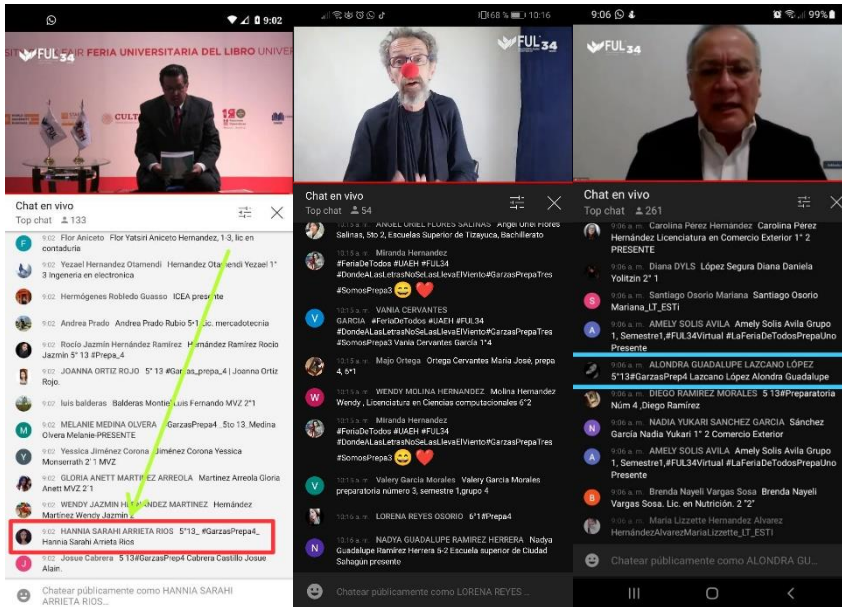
9:02

FUL 34 FERIA UNIVERSITARIA DEL LIBRO UNIV

CULT

Chat en vivo
Top chat 133

9:02 Flor Aniceto Flor Yatsiri Aniceto Hernandez, 1-3, lic en contaduria

9:02 Yezael Hernandez Otamendi Hernandez Otamendi Yezael 1° 3 Ingenieria en electronica

9:02 Hermógenes Robledo Guasso ICEA presente

9:02 Andrea Prado Andrea Prado Rubio 5°1 Lic. mercadotecnia

9:02 Rocío Jazmín Hernández Ramírez Hernández Ramírez Rocío Jazmín 5° 13 #Prepa_4

9:02 JOANNA ORTIZ ROJO 5° 13 #Garzas_prepa_4 | Joanna Ortiz Rojo.

9:02 luis balderas Balderas Montiel Luis Fernando MVZ 2°1

9:02 MELANIE MEDINA OLVERA GarzasPrepa4_5to 13 Medina Olvera Melanie-PRESENTE

9:02 Yessica Jiménez Corona Jiménez Corona Yessica Monserrath 2°1 MVZ

9:02 GLORIA ANETT MARTINEZ ARREOLA Martinez Arreola Gloria Anett MVZ 2°1

9:02 WENDY JAZMIN HERNANDEZ MARTINEZ Hernández Martinez Wendy Jazmin

9:02 HANNIA SARAHI ARRIETA RIOS 5°13_ #GarzasPrepa4_ Hannia Sarahi Arrieta Rios

9:02 Josue Cabrera 5 13#GarzasPrep4 Cabrera Castillo Josue Alain.

Chatear públicamente como HANNIA SARAHI ARRIETA RIOS...

68% 10:16

FUL 34

Chat en vivo
Top chat 54

ANGEL URIEL FLORES SALINAS Angel Uriel Flores Salinas, 5to 2, Escuelas Superior de Tizayuca, Bachillerato

10:15 a. m. Miranda Hernandez #FeriaDeTodos #UAEH #FUL34 #DondeALasLetrasNoSeLasLlevaElViento#GarzasPrepaTres #SomosPrepa3

10:15 a. m. VANIA CERVANTES GARCIA #FeriaDeTodos #UAEH #FUL34 #DondeALasLetrasNoSeLasLlevaElViento#GarzasPrepaTres #SomosPrepa3 Vania Cervantes García 1°4

10:15 a. m. Majo Ortega Ortega Cervantes María José, prepa 4, 6°1

10:15 a. m. WENDY MOLINA HERNANDEZ Molina Hernandez Wendy , Licenciatura en Ciencias computacionales 6°2

10:15 a. m. Miranda Hernandez #FeriaDeTodos #UAEH #FUL34 #DondeALasLetrasNoSeLasLlevaElViento#GarzasPrepaTres #SomosPrepa3

10:15 a. m. Valery Garcia Morales Valery Garcia Morales preparatoria número 3, semestre 1,grupo 4

10:16 a. m. LORENA REYES OSORIO 6°1#Prepa4

10:16 a. m. NADYA GUADALUPE RAMIREZ HERRERA Nadya Guadalupe Ramírez Herrera 6-2 Escuela superior de Ciudad Sahagún presente

Chatear públicamente como LORENA REYES ...

9:06 99%

FUL 34

Chat en vivo
Top chat 261

9:06 a. m. Carolina Pérez Hernández Carolina Pérez Hernández Licenciatura en Comercio Exterior 1° 2 PRESENTE

9:06 a. m. Diana DYLS López Segura Diana Daniela Yolitzin 2° 1

9:06 a. m. Santiago Osorio Mariana Santiago Osorio Mariana_LT_ESTi

9:06 a. m. AMELY SOLIS AVILA Amely Solis Avila Grupo 1, Semestre1,#FUL34Virtual #LaFeriaDeTodosPrepaUno Presente

ALONDRA GUADALUPE LAZCANO LÓPEZ 5°13#GarzasPrep4 Lazcano López Alondra Guadalupe

9:06 a. m. DIEGO RAMIREZ MORALES 5 13#Preparatoria Núm 4 ,Diego Ramirez

9:06 a. m. NADIA YUKARI SANCHEZ GARCIA Sánchez García Nadia Yukari 1° 2 Comercio Exterior

9:06 a. m. AMELY SOLIS AVILA Amely Solis Avila Grupo 1, Semestre1,#FUL34Virtual #LaFeriaDeTodosPrepaUno Presente

9:06 a. m. Brenda Nayeli Vargas Sosa Brenda Nayeli Vargas Sosa. Lic. en Nutrición. 2 "2"

9:06 a. m. Maria Lizzette Hernandez Alvarez HernandezAlvarezMariaLizzette_LT_ESTi

Chatear públicamente como ALONDRA GU...